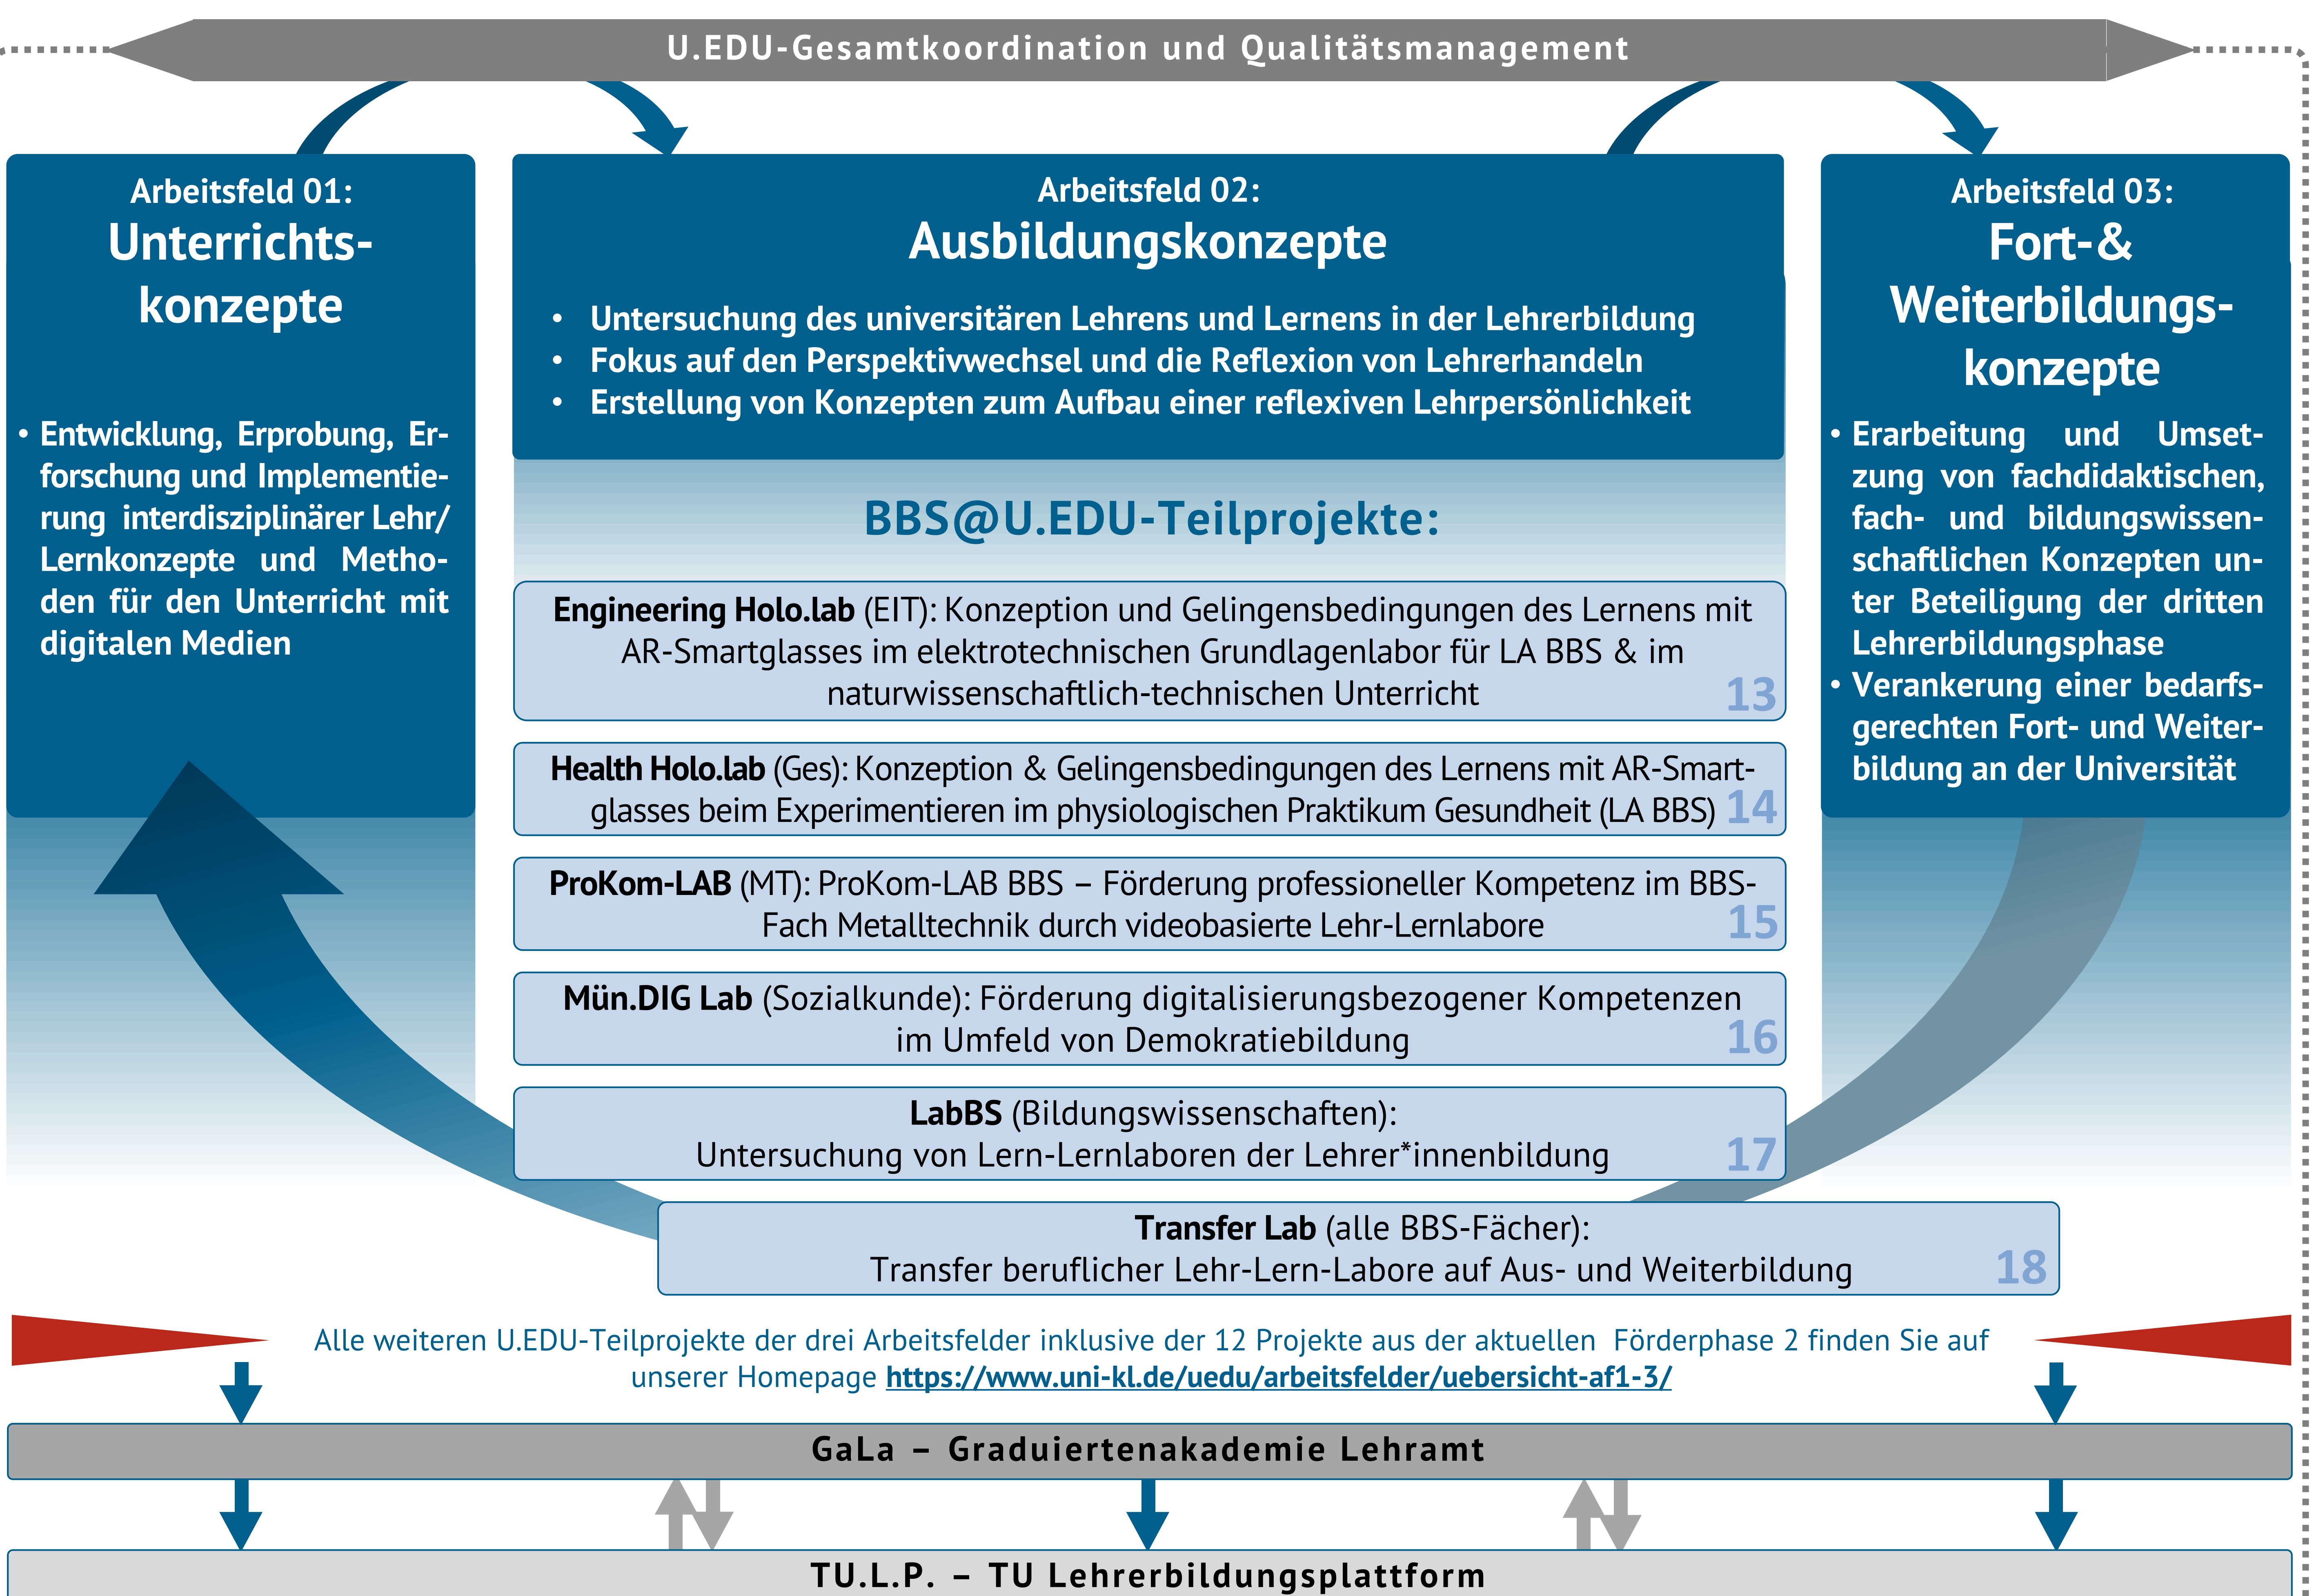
U.EDU-Gesamtkoordination und Qualitätsmanagement

Arbeitsfeld 01:
Unterrichtskonzepte

• Entwicklung, Erprobung, Erforschung und Implementierung interdisziplinärer Lehr/ Lernkonzepte und Methoden für den Unterricht mit digitalen Medien

Arbeitsfeld 02:
Ausbildungskonzepte

• Untersuchung des universitären Lehrens und Lernens in der Lehrerbildung
• Fokus auf den Perspektivwechsel und die Reflexion von Lehrerhandeln
• Erstellung von Konzepten zum Aufbau einer reflexiven Lehrpersönlichkeit

Arbeitsfeld 03:
Fort-& Weiterbildungskonzepte

• Erarbeitung und Umsetzung von fachdidaktischen, fach- und bildungswissenschaftlichen Konzepten unter Beteiligung der dritten Lehrerbildungsphase
• Verankerung einer bedarfsgerechten Fort- und Weiterbildung an der Universität

BBS@U.EDU-Teilprojekte:

Engineering Holo.lab (EIT): Konzeption und Gelingensbedingungen des Lernens mit AR-Smartglasses im elektrotechnischen Grundlagenlabor für LA BBS & im naturwissenschaftlich-technischen Unterricht 13

Health Holo.lab (Ges): Konzeption & Gelingensbedingungen des Lernens mit AR-Smartglasses beim Experimentieren im physiologischen Praktikum Gesundheit (LA BBS) 14

ProKom-LAB (MT): ProKom-LAB BBS – Förderung professioneller Kompetenz im BBS-Fach Metalltechnik durch videobasierte Lehr-Lernlabore 15

Mün.DIG Lab (Sozialkunde): Förderung digitalisierungsbezogener Kompetenzen im Umfeld von Demokratiebildung 16

LabBS (Bildungswissenschaften):
Untersuchung von Lern-Lernlaboren der Lehrer*innenbildung 17

Transfer Lab (alle BBS-Fächer):
Transfer beruflicher Lehr-Lern-Labore auf Aus- und Weiterbildung 18

Alle weiteren U.EDU-Teilprojekte der drei Arbeitsfelder inklusive der 12 Projekte aus der aktuellen Förderphase 2 finden Sie auf unserer Homepage https://www.uni-kl.de/uedu/arbeitsfelder/uebersicht-af1-3/

GaLa – Graduiertenakademie Lehramt

TU.L.P. – TU Lehrerbildungsplattform